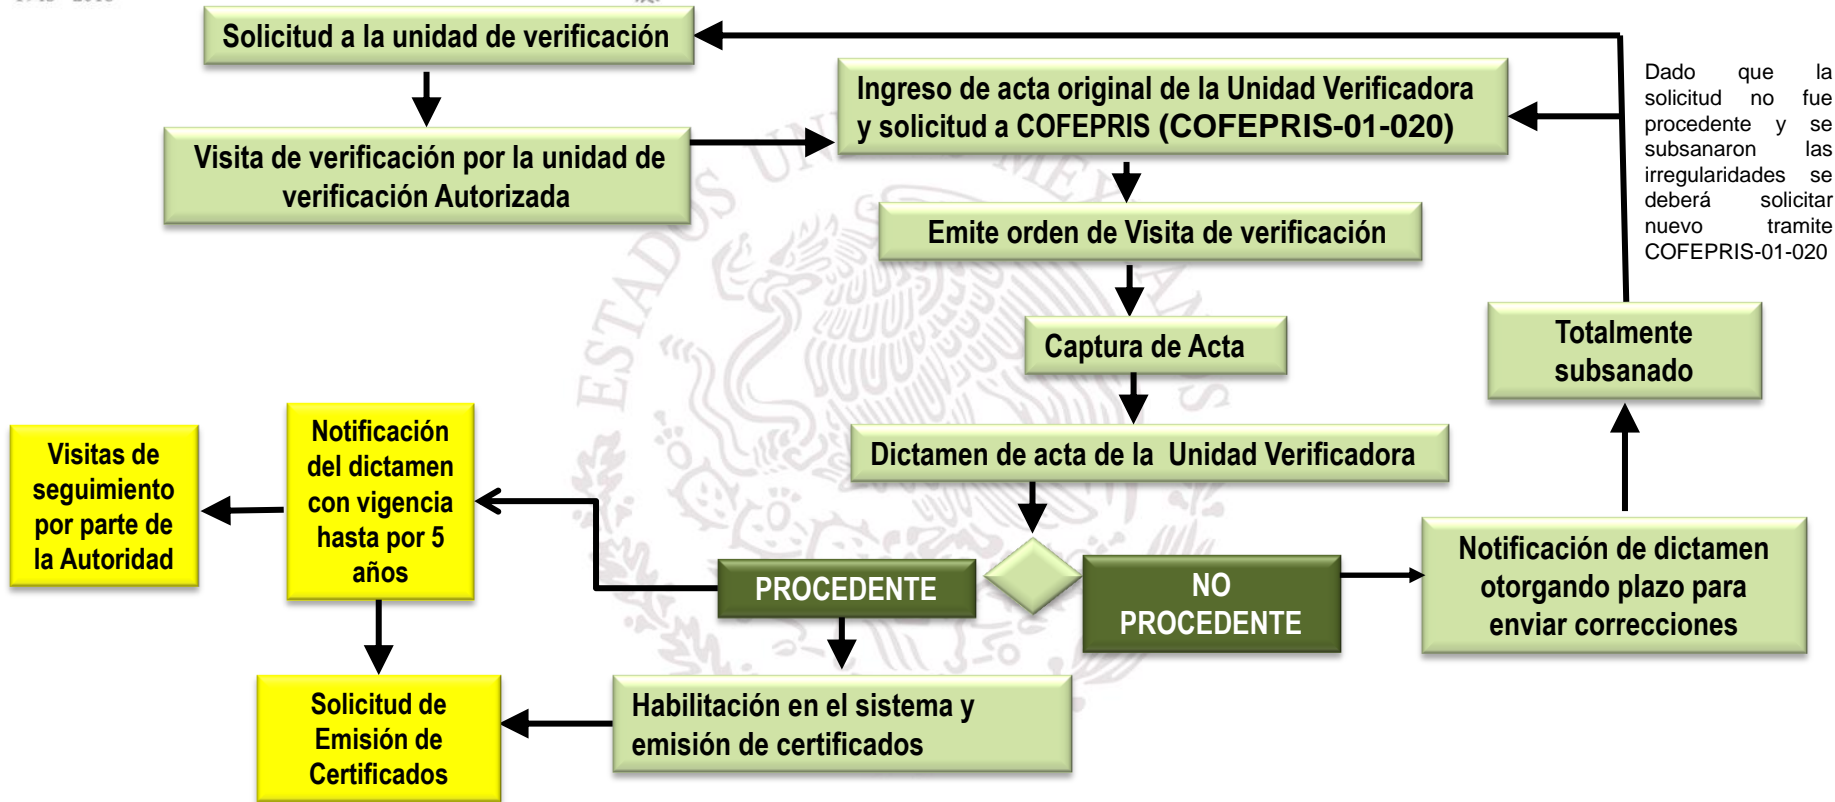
Solicitud a la unidad de verificación

Visita de verificación por la unidad de verificación Autorizada

Ingreso de acta original de la Unidad Verificadora y solicitud a COFEPRIS (COFEPRIS-01-020)

Emite orden de Visita de verificación

Captura de Acta

Dictamen de acta de la Unidad Verificadora

Dado que la solicitud no fue procedente y se subsanaron las irregularidades se deberá solicitar nuevo tramite COFEPRIS-01-020

Totalmente subsanado

Notificación de dictamen otorgando plazo para enviar correcciones

NO PROCEDENTE

PROCEDENTE

Notificación del dictamen con vigencia hasta por 5 años

Visitas de seguimiento por parte de la Autoridad

Solicitud de Emisión de Certificados

Habilitación en el sistema y emisión de certificados